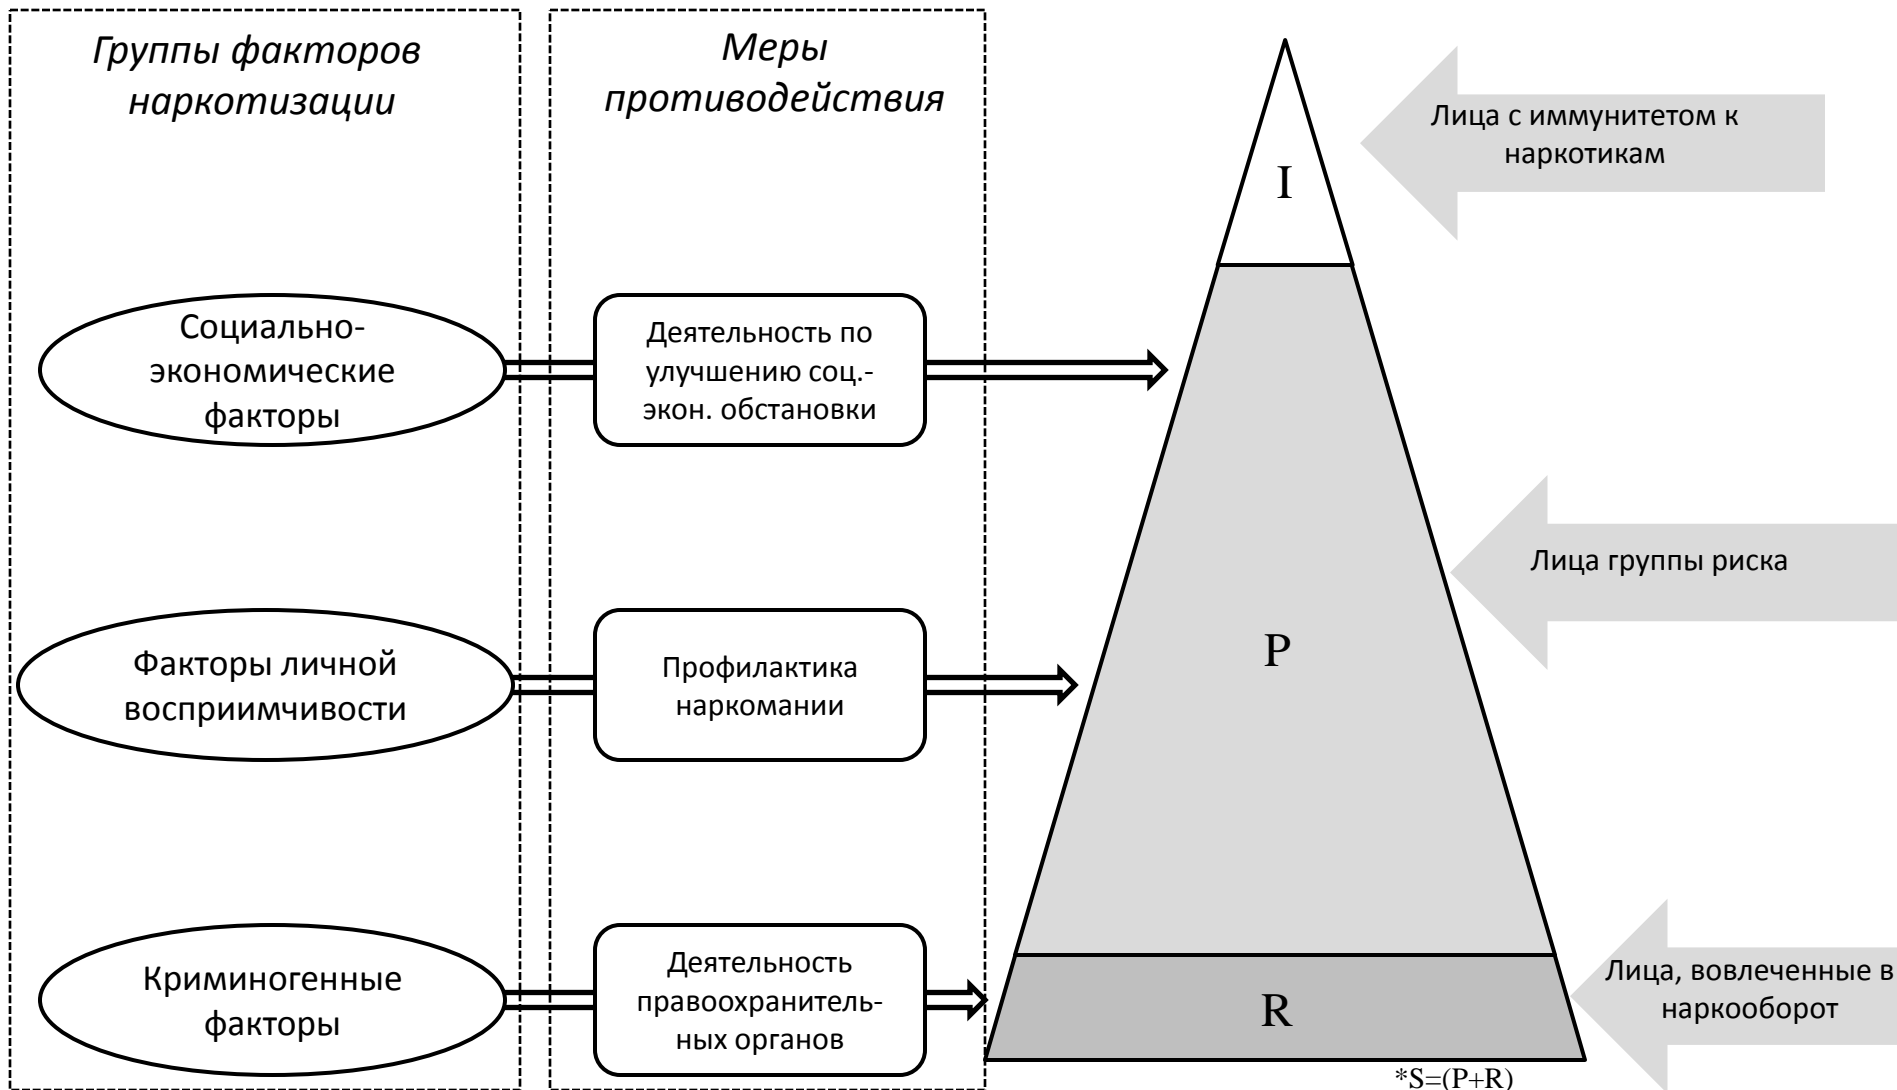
Группы факторов наркотизации

Меры противодействия

Социально-экономические факторы

Деятельность по улучшению соц.-экон. обстановки

Факторы личной восприимчивости

Профилактика наркомании

Криминогенные факторы

Деятельность правоохранительных органов

I

P

R

Лица с иммунитетом к наркотикам

Лица группы риска

Лица, вовлеченные в наркооборот

$*S=(P+R)$